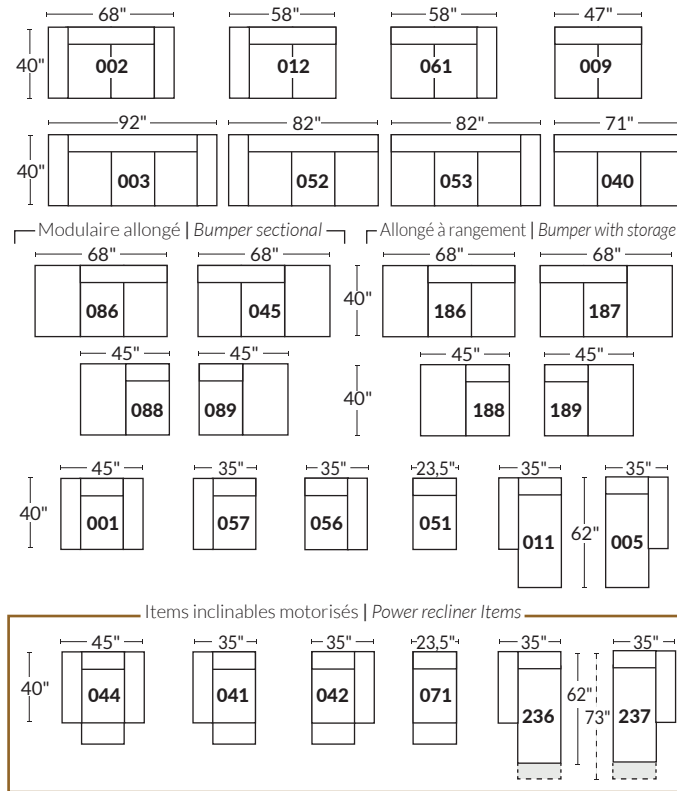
68" 58" 58" 47"

40" 002 012 061 009

92" 82" 82" 71"

40" 003 052 053 040

Modulaire allongé | *Bumper sectional*

Allongé à rangement | *Bumper with storage*

68" 68" 68" 68"

086 045 40" 186 187

45" 45" 45" 45"

088 089 40" 188 189

45" 35" 35" 23,5" 35" 35"

40" 001 057 056 051 011 62" 005

Items inclinables motorisés | *Power recliner Items*

45" 35" 35" 23,5" 35" 35"

40" 044 041 042 071 236 62" 73" 237